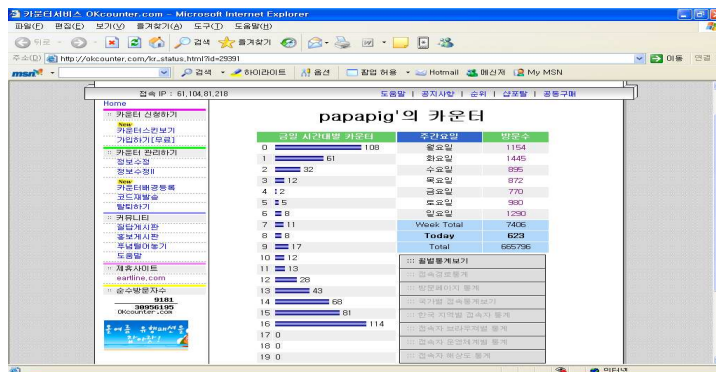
카운터서비스 OKcounter.com - Microsoft Internet Explorer

파일(F) 편집(E) 보기(V) 즐겨찾기(A) 도구(T) 도움말(H)

뒤로 검색 즐겨찾기

주소(D) http://okcounter.com/kr_status.html?id=29391

이동 연결

msn 검색 하이라이트 옵션 팝업 허용 Hotmail 메신저 My MSN

접속 IP : 61.104.81.218

도움말 | 공지사항 | 순위 | 샵포탈 | 공동구매

Home

카운터 신청하기

New

카운터스킨보기

가입하기[무료]

카운터 관리하기

정보수정

정보수정II

New

카운터배경등록

코드재발송

탈퇴하기

커뮤니티

질답게시판

홍보게시판

푸념털어놓기

도움말

제휴사이트

earlline.com

순수방문자수

9181

38956195

OKcounter.com

papapig'의 카운터

| 금일 시간대별 카운터 | 주간요일 | 방문수 |
|---|---|---|
| 0 108 | 월요일 | 1154 |
| 1 61 | 화요일 | 1445 |
| 2 32 | 수요일 | 895 |
| 3 12 | 목요일 | 872 |
| 4 2 | 금요일 | 770 |
| 5 5 | 토요일 | 980 |
| 6 8 | 일요일 | 1290 |
| 7 11 | Week Total | 7406 |
| 8 8 | Today | 623 |
| 9 17 | Total | 665796 |
| 10 12 | | |
| 11 13 | | |
| 12 28 | | |
| 13 43 | | |
| 14 68 | | |
| 15 81 | | |
| 16 114 | | |
| 17 0 | | |
| 18 0 | | |
| 19 0 | | |

::: 월별통계보기

::: 접속경로통계

::: 방문페이지 통계

::: 국가별 접속통계보기

::: 한국 지역별 접속자 통계

::: 접속자 브라우저별 통계

::: 접속자 운영체제별 통계

::: 접속자 해상도 통계

인터넷